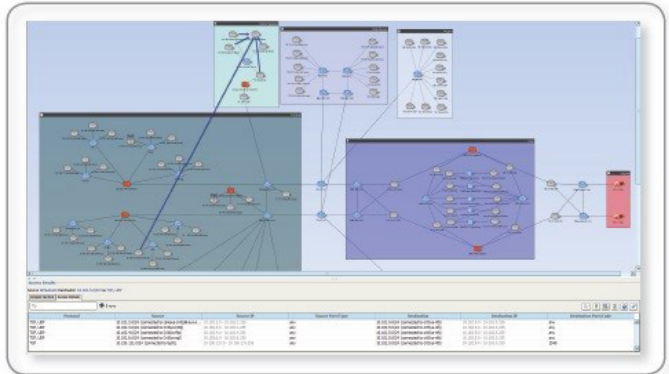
Access Results

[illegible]

| Protocol | Source | Source IP | Source Port/Type | Destination | Destination IP | Destination Port/Code |
|---|---|---|---|---|---|---|
| TCP, UDP | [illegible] | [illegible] | any | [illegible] | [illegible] | any |
| TCP, UDP | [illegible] | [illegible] | any | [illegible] | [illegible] | any |
| TCP, UDP | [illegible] | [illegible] | any | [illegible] | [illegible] | any |
| TCP, UDP | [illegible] | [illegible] | any | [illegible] | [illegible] | any |
| TCP | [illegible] | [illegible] | any | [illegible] | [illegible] | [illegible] |